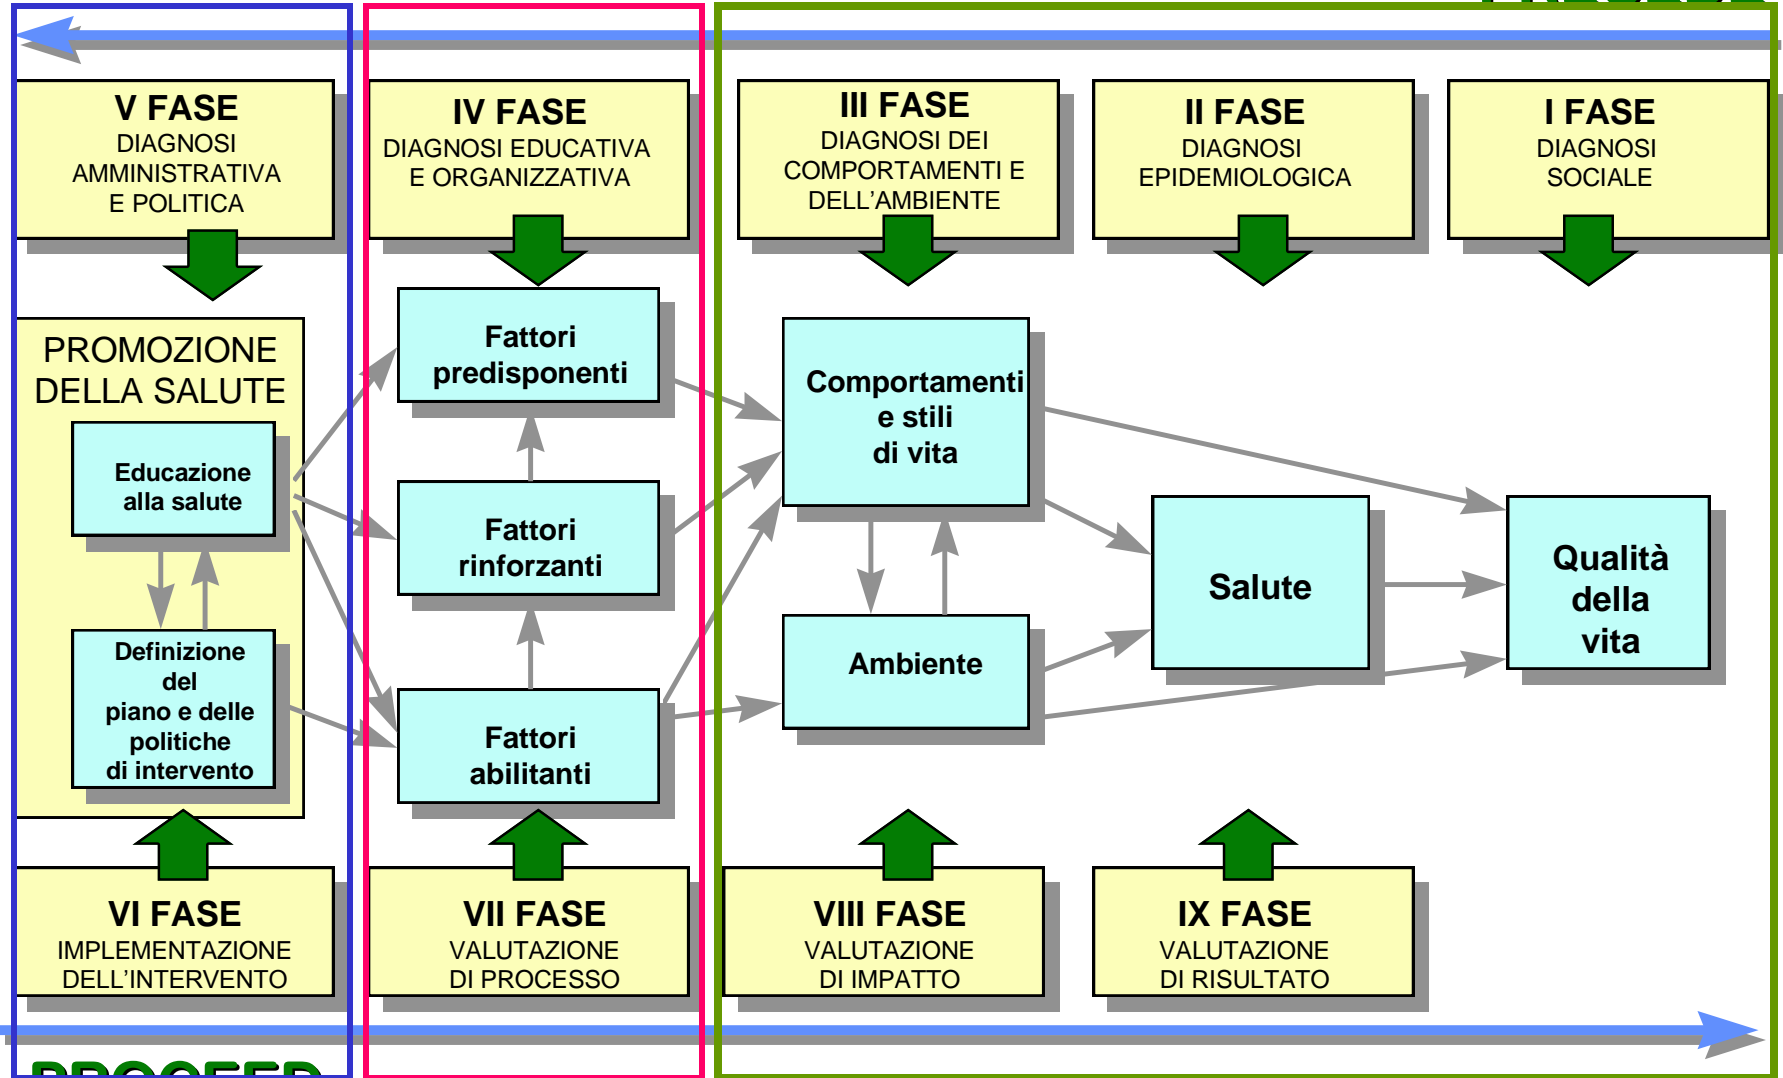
V FASE
DIAGNOSI AMMINISTRATIVA E POLITICA

IV FASE
DIAGNOSI EDUCATIVA E ORGANIZZATIVA

III FASE
DIAGNOSI DEI COMPORTAMENTI E DELL'AMBIENTE

II FASE
DIAGNOSI EPIDEMIOLOGICA

I FASE
DIAGNOSI SOCIALE

PROMOZIONE DELLA SALUTE

Educazione alla salute

Definizione del piano e delle politiche di intervento

Fattori predisponenti

Fattori rinforzanti

Fattori abilitanti

Comportamenti e stili di vita

Ambiente

Salute

Qualità della vita

VI FASE
IMPLEMENTAZIONE DELL'INTERVENTO

VII FASE
VALUTAZIONE DI PROCESSO

VIII FASE
VALUTAZIONE DI IMPATTO

IX FASE
VALUTAZIONE DI RISULTATO

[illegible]